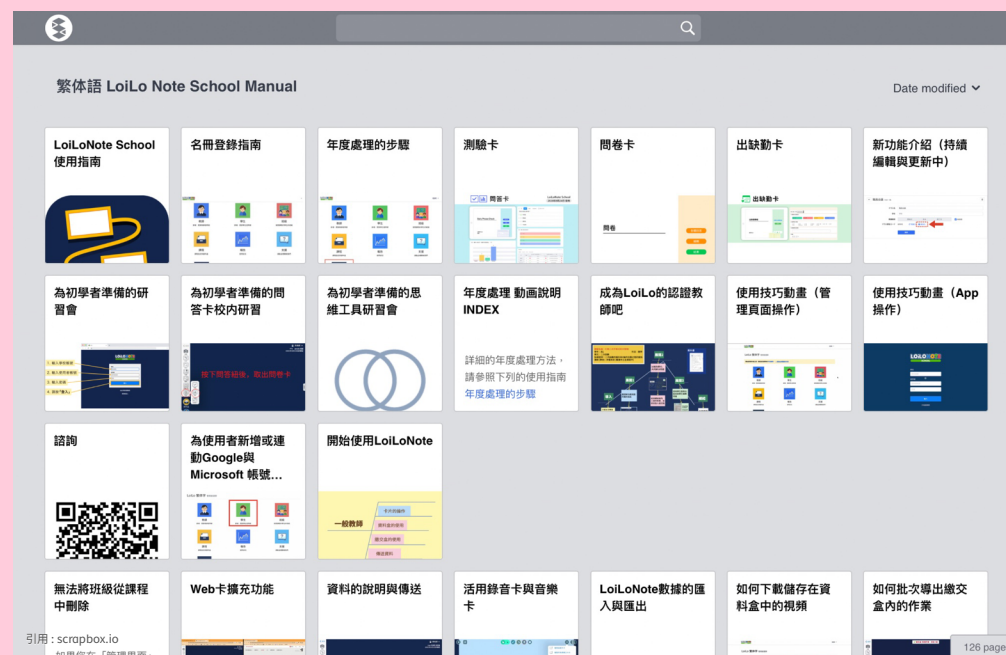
繁体語 LoiLo Note School Manual

Date modified

LoiLoNote School 使用指南

名冊登錄指南

年度處理的步驟

測驗卡

問卷卡

出缺勤卡

新功能介紹（持續編輯與更新中）

為初學者準備的研習會

為初學者準備的問答卡校內研習

為初學者準備的思維工具研習會

年度處理 動画說明 INDEX

詳細的年度處理方法，請參照下列的使用指南 年度處理的步驟

成為LoiLo的認證教師吧

使用技巧動畫（管理頁面操作）

使用技巧動畫（App操作）

諮詢

為使用者新增或連動Google與 Microsoft 帳號...

開始使用LoiLoNote

一般教師

無法將班級從課程中刪除

Web卡擴充功能

資料的說明與傳送

活用錄音卡與音樂卡

LoiLoNote數據的匯入與匯出

如何下載儲存在資料盒中的視頻

如何批次導出繳交盒內的作業

引用：scrapbox.io

126 page